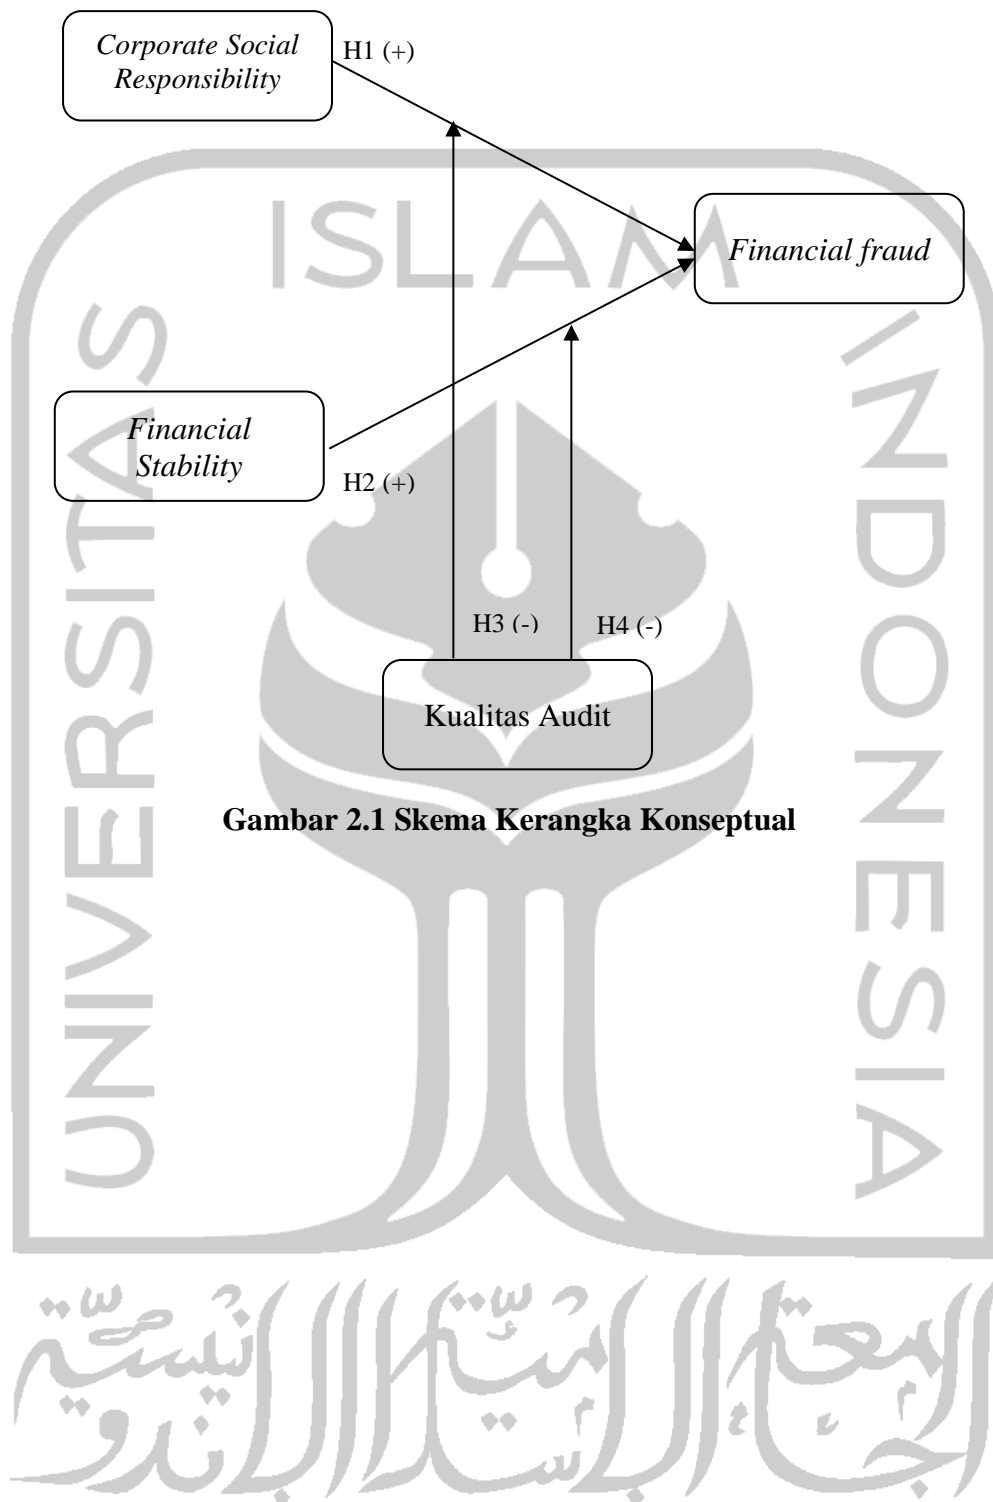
Corporate Social Responsibility

H1 (+)

Financial fraud

Financial Stability

H2 (+)

H3 (-)

H4 (-)

Kualitas Audit

**Gambar 2.1 Skema Kerangka Konseptual**

UNIVERSITAS ISLAM INDONESIA

الجامعة الإسلامية الإندونيسية